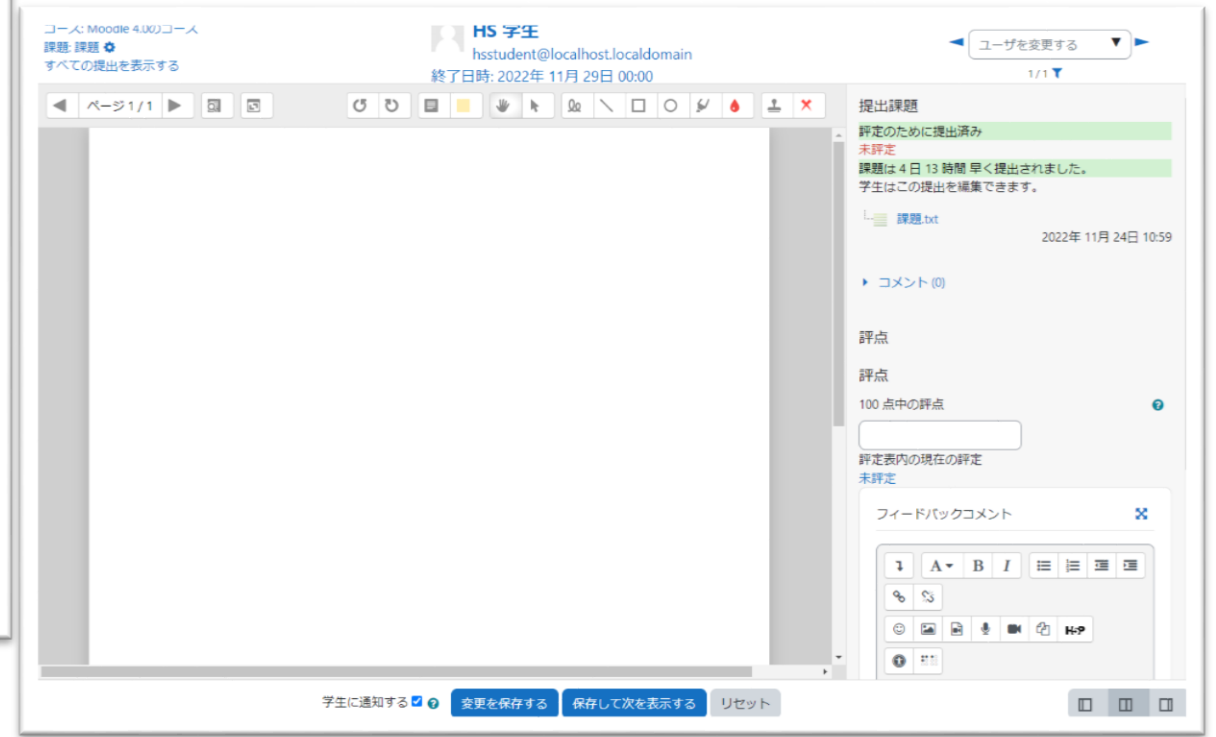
コース: Moodle 4.0のコース
課題: 課題
すべての提出を表示する

HS 学生
hsstudent@localhost.localdomain
終了日時: 2022年 11月 29日 00:00

ユーザを変更する
1/1

ページ 1 / 1

提出課題
評定のために提出済み
未評定
課題は 4 日 13 時間 早く提出されました。
学生はこの提出を編集できます。
課題.txt
2022年 11月 24日 10:59

コメント (0)

評点

評点
100 点中の評点
評定表内の現在の評定
未評定

フィードバックコメント

A B I
H-P

学生に通知する
変更を保存する
保存して次を表示する
リセット